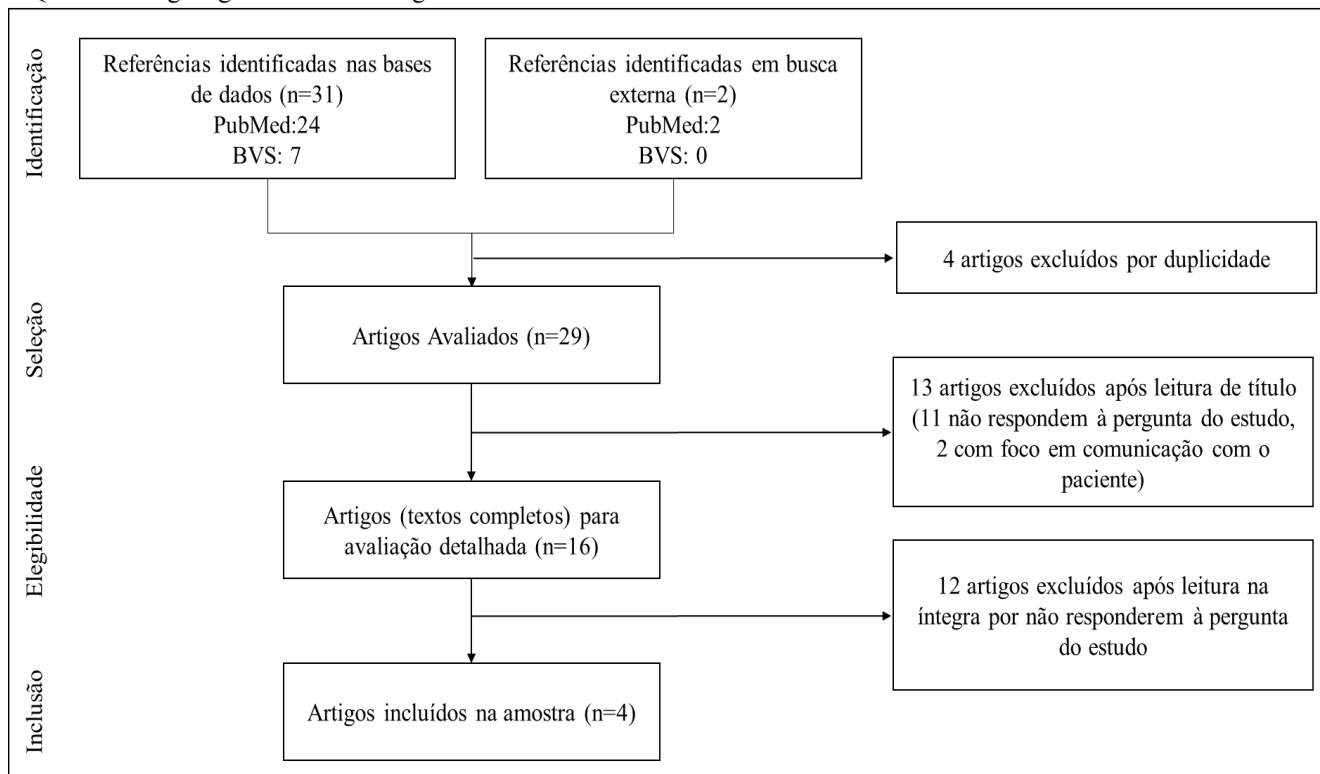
Identificação

Referências identificadas nas bases de dados (n=31)
PubMed:24
BVS: 7

Referências identificadas em busca externa (n=2)
PubMed:2
BVS: 0

4 artigos excluídos por duplicidade

Seleção

Artigos Avaliados (n=29)

13 artigos excluídos após leitura de título (11 não respondem à pergunta do estudo, 2 com foco em comunicação com o paciente)

Elegibilidade

Artigos (textos completos) para avaliação detalhada (n=16)

12 artigos excluídos após leitura na íntegra por não responderem à pergunta do estudo

Inclusão

Artigos incluídos na amostra (n=4)